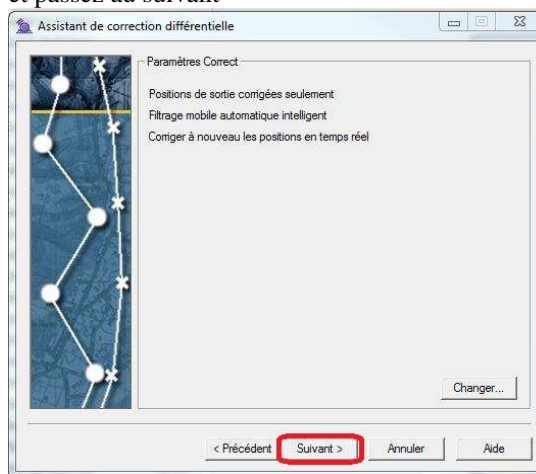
et passez au suivant

Assistant de correction différentielle

Paramètres Correct

Positions de sortie corrigées seulement
Filtrage mobile automatique intelligent
Corriger à nouveau les positions en temps réel

Changer...

< Précédent
Suivant >
Annuler
Aide